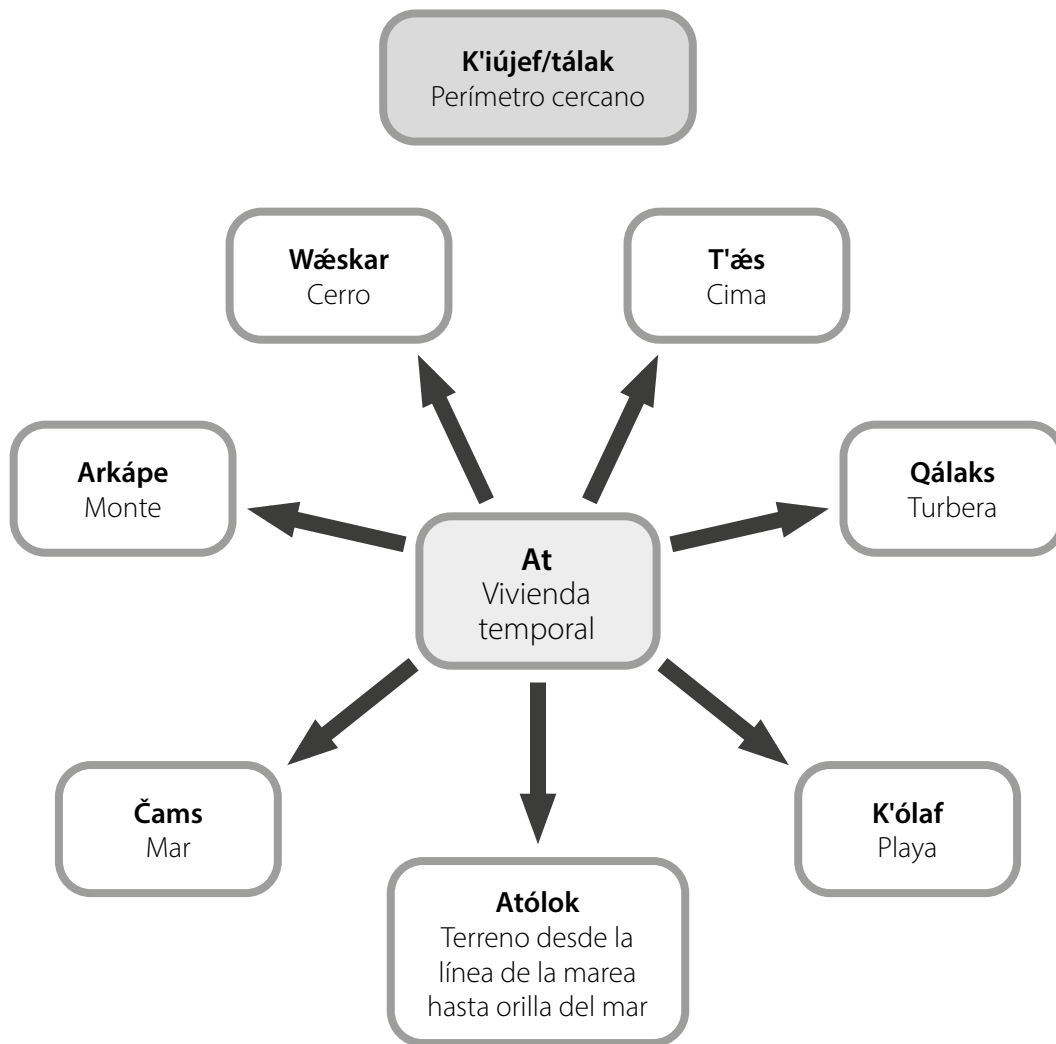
**K'iújef/tálak**
Perímetro cercano

**Wǽskar**
Cerro

**T'ǽs**
Cima

**Arkápe**
Monte

**At**
Vivienda temporal

**Qálaks**
Turbera

**Čams**
Mar

**Atólok**
Terreno desde la línea de la marea hasta orilla del mar

**K'ólaf**
Playa